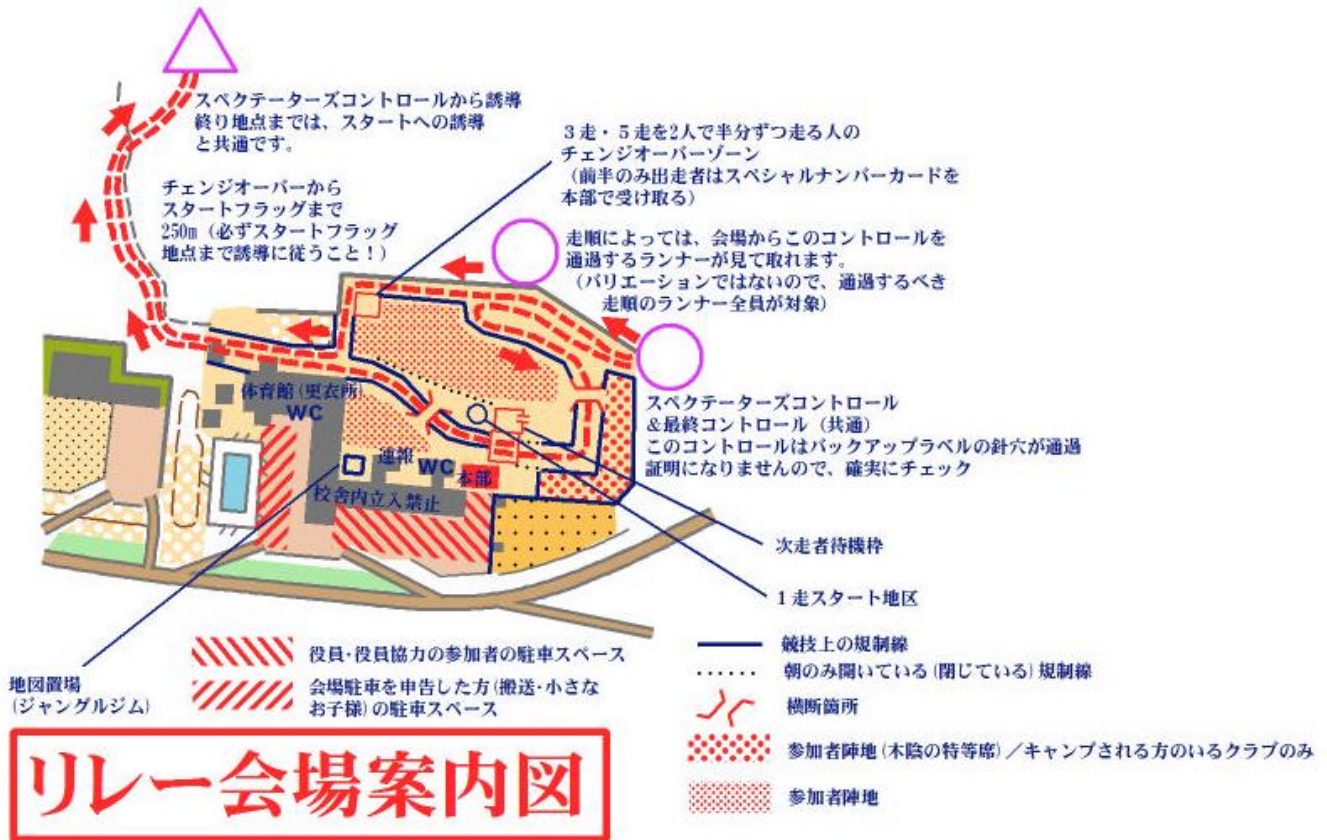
スペクテーターズコントロールから誘導終り地点までは、スタートへの誘導と共通です。

チェンジオーバーからスタートフラッグまで250m（必ずスタートフラッグ地点まで誘導に従うこと！）

３走・５走を2人で半分ずつ走る人のチェンジオーバーゾーン（前半のみ出走者はスペシャルナンバーカードを本部で受け取る）

走順によっては、会場からこのコントロールを通過するランナーが見て取れます。（バリエーションではないので、通過するべき走順のランナー全員が対象）

スペクテーターズコントロール＆最終コントロール（共通）このコントロールはバックアップラベルの針穴が通過証明になりませんので、確実にチェック

体育館（更衣所）
WC
速報
WC
本部
校舎内立入禁止

次走者待機枠

１走スタート地区

地図置場（ジャングルジム）

役員·役員協力の参加者の駐車スペース

会場駐車を申告した方（搬送·小さなお子様）の駐車スペース

競技上の規制線

朝のみ開いている（閉じている）規制線

横断箇所

参加者陣地（木陰の特等席）／キャンプされる方のいるクラブのみ

参加者陣地

リレー会場案内図